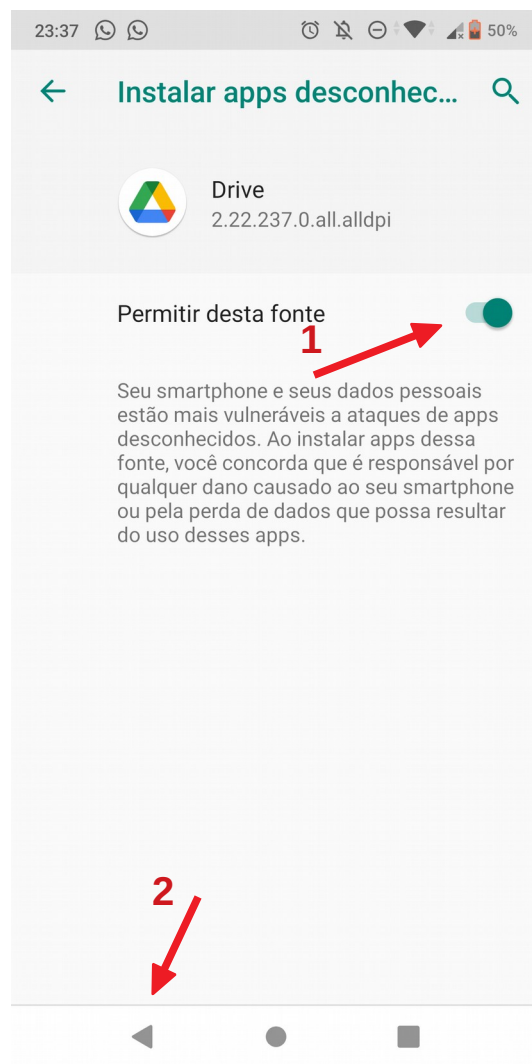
23:37 50%

Instalar apps desconhec...

Drive
2.22.237.0.all.alldpi

Permitir desta fonte

1

Seu smartphone e seus dados pessoais estão mais vulneráveis a ataques de apps desconhecidos. Ao instalar apps dessa fonte, você concorda que é responsável por qualquer dano causado ao seu smartphone ou pela perda de dados que possa resultar do uso desses apps.

2